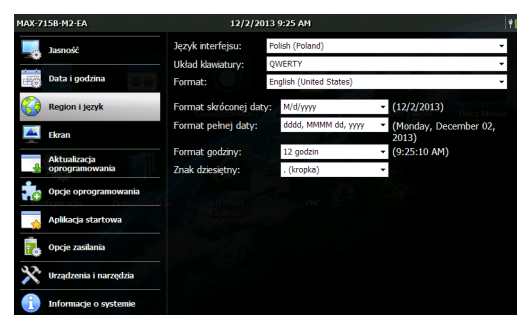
MAX-715B-M2-EA
12/2/2013 9:25 AM

Jasność
Data i godzina
Region i język
Ekran
Aktualizacja oprogramowania
Opcje oprogramowania
Aplikacja startowa
Opcje zasilania
Urządzenia i narzędzia
Informacje o systemie

Język interfejsu: Polish (Poland)
Układ klawiatury: QWERTY
Format: English (United States)

Format skróconej daty: M/d/yyyy (12/2/2013)
Format pełnej daty: dddd, MMMM dd, yyyy (Monday, December 02, 2013)

Format godziny: 12 godzin (9:25:10 AM)
Znak dziesiętny: . (kropka)